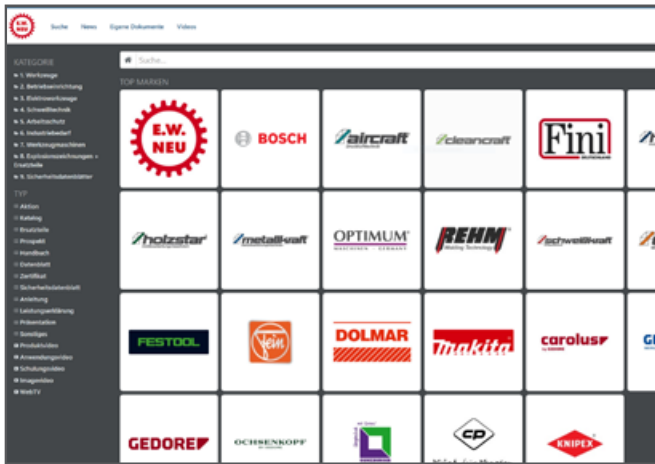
E.W. NEU

Suche News Eigene Dokumente Videos

Suche...

KATEGORIE
1. Werkzeuge
2. Betriebseinrichtung
3. Elektrowerkzeuge
4. Schweißtechnik
5. Arbeitsschutz
6. Industriebedarf
7. Werkzeugmaschinen
8. Explosionszeichnungen + Ersatzteile
9. Sicherheitsdatenblätter

TYP
Aktion
Katalog
Ersatzteile
Prospekt
Handbuch
Datenblatt
Zertifikat
Sicherheitsdatenblatt
Anleitung
Leistungserklärung
Präsentation
Sonstiges
Produktvideo
Anwendungsvideo
Schulungsvideo
Imagevideo
WebTV

TOP MARKEN

E.W. NEU
BOSCH
aircraft
cleancraft
Fini
holzstar
metallkraft
OPTIMUM MASCHINEN · GERMANY
REHM Welding Technology
schweisskraft
FESTOOL
Fein
DOLMAR
makita
carolus
GEDORE
OCHSENKOPF
CP
KNIPEX